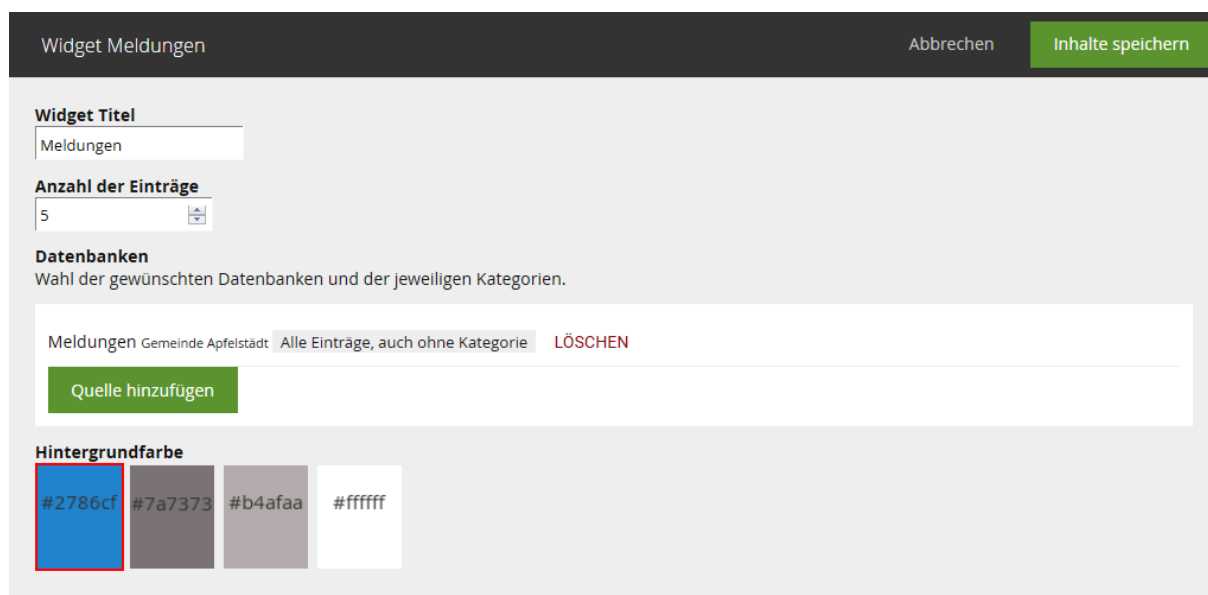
Widget Meldungen

Abbrechen

Inhalte speichern

Widget Titel

Meldungen

Anzahl der Einträge

5

Datenbanken

Wahl der gewünschten Datenbanken und der jeweiligen Kategorien.

Meldungen Gemeinde Apfelstädt Alle Einträge, auch ohne Kategorie LÖSCHEN

Quelle hinzufügen

Hintergrundfarbe

#2786cf #7a7373 #b4afaa #ffffff